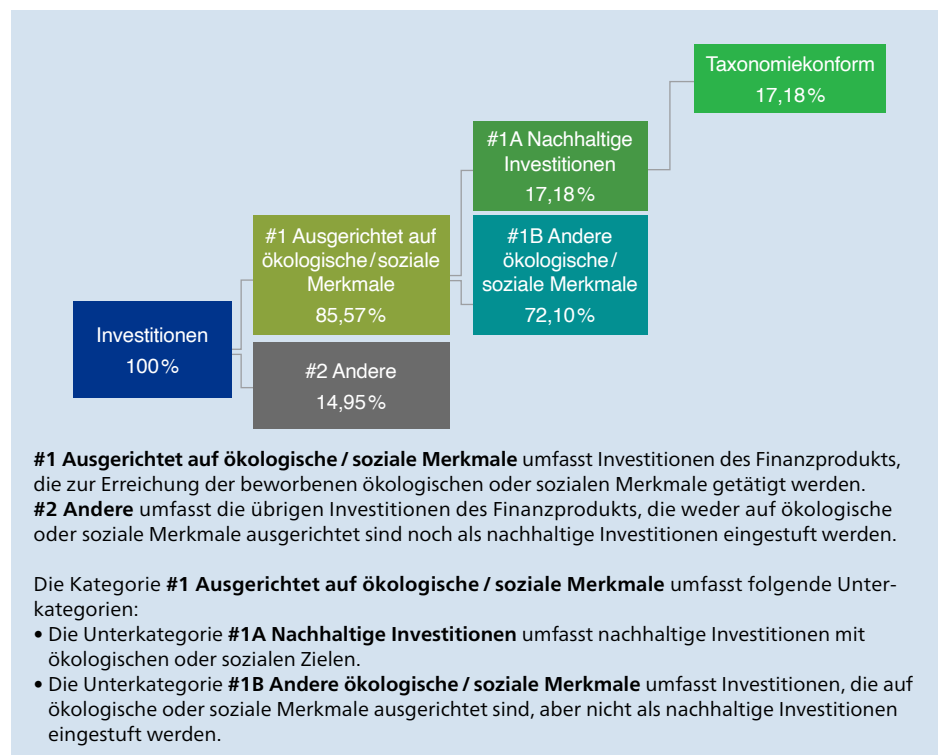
Taxonomiekonform
17,18%

#1A Nachhaltige Investitionen
17,18%

#1B Andere ökologische/soziale Merkmale
72,10%

#1 Ausgerichtet auf ökologische/soziale Merkmale
85,57%

Investitionen
100%

#2 Andere
14,95%

**#1 Ausgerichtet auf ökologische / soziale Merkmale** umfasst Investitionen des Finanzprodukts, die zur Erreichung der beworbenen ökologischen oder sozialen Merkmale getätigt werden.
**#2 Andere** umfasst die übrigen Investitionen des Finanzprodukts, die weder auf ökologische oder soziale Merkmale ausgerichtet sind noch als nachhaltige Investitionen eingestuft werden.

Die Kategorie **#1 Ausgerichtet auf ökologische / soziale Merkmale** umfasst folgende Unterkategorien:
• Die Unterkategorie **#1A Nachhaltige Investitionen** umfasst nachhaltige Investitionen mit ökologischen oder sozialen Zielen.
• Die Unterkategorie **#1B Andere ökologische / soziale Merkmale** umfasst Investitionen, die auf ökologische oder soziale Merkmale ausgerichtet sind, aber nicht als nachhaltige Investitionen eingestuft werden.